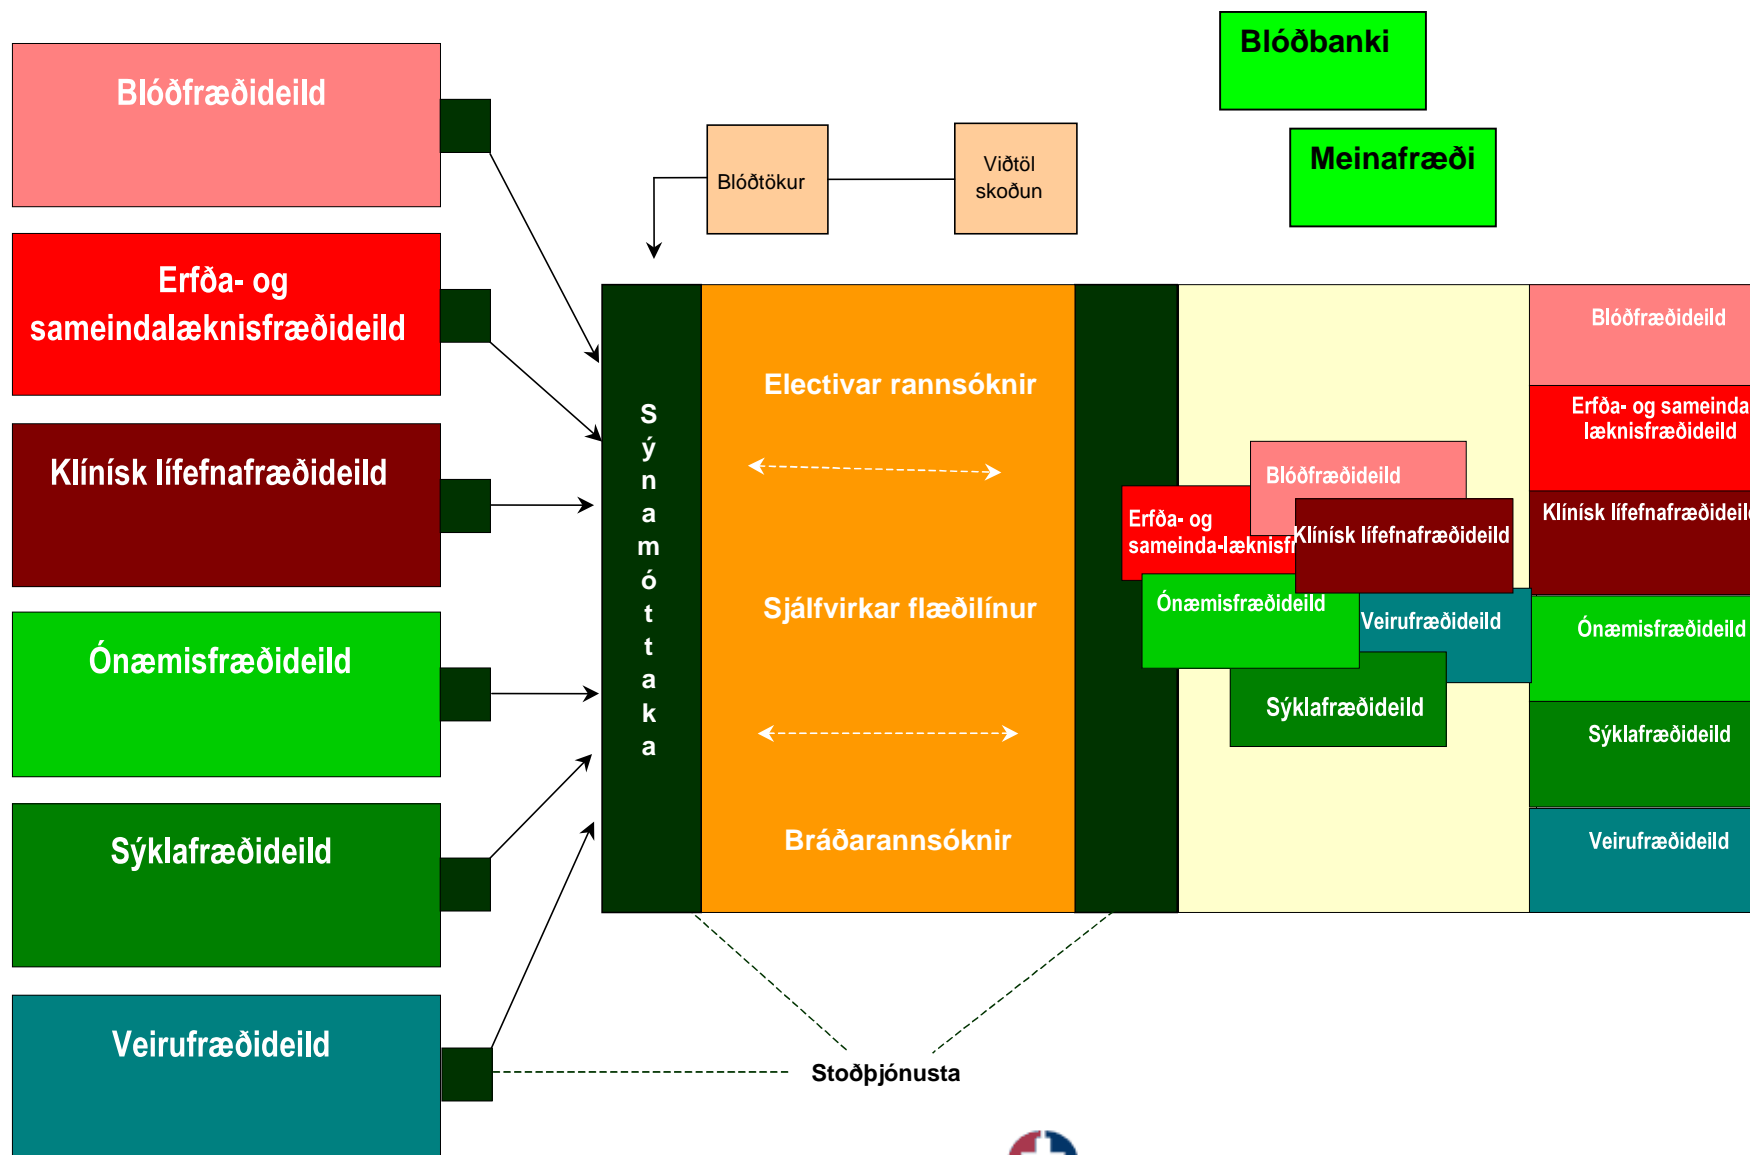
Blóðfræðideild

Erfða- og sameindalæknisfræðideild

Klínísk lífefnafræðideild

Ónæmisfræðideild

Sýklafræðideild

Veirufræðideild

Blóðbanki

Meinafræði

Blóðtökur

Viðtöl skoðun

Sýnamóttaka

Electivar rannsóknir

Sjálfvirkar flæðilínur

Bráðarannsóknir

Blóðfræðideild

Erfða- og sameinda-læknisfr

Klínísk lífefnafræðideild

Ónæmisfræðideild

Veirufræðideild

Sýklafræðideild

Blóðfræðideild

Erfða- og sameinda læknisfræðideild

Klínísk lífefnafræðideil

Ónæmisfræðideild

Sýklafræðideild

Veirufræðideild

Stoðþjónusta